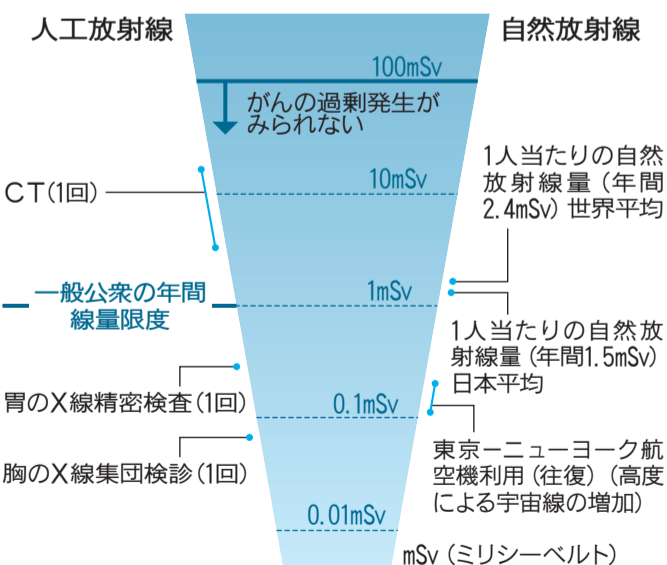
人工放射線

自然放射線

100mSv

がんの過剰発生がみられない

CT(1回)

10mSv

1人当たりの自然放射線量(年間2.4mSv)世界平均

一般公衆の年間線量限度

1mSv

1人当たりの自然放射線量(年間1.5mSv)日本平均

胃のX線精密検査(1回)

0.1mSv

東京ーニューヨーク航空機利用(往復)(高度による宇宙線の増加)

胸のX線集団検診(1回)

0.01mSv

mSv(ミリシーベルト)